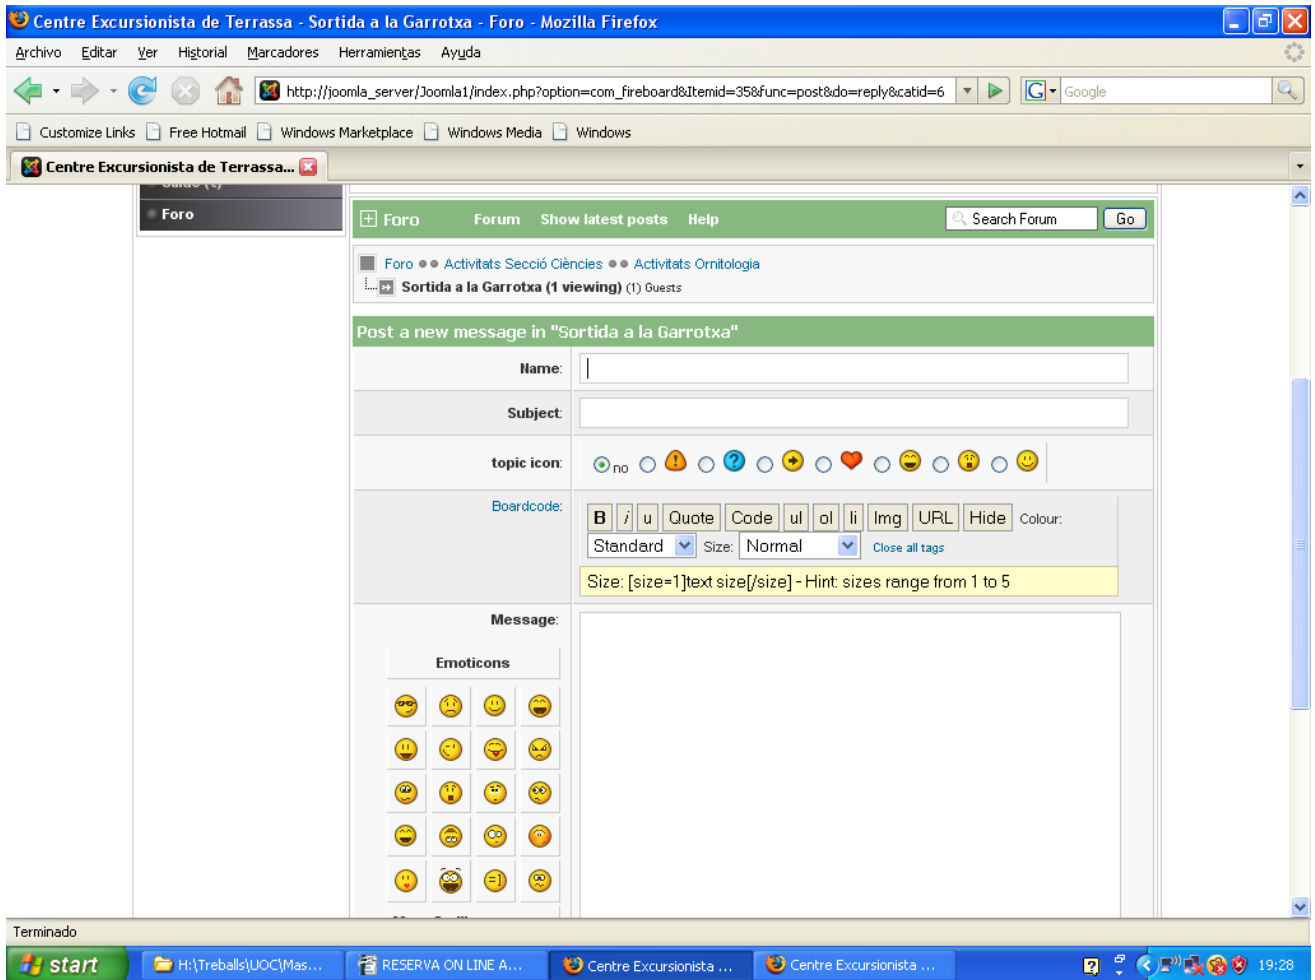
Centre Excursionista de Terrassa - Sortida a la Garrotxa - Foro - Mozilla Firefox

Archivo Editar Ver Historial Marcadores Herramientas Ayuda

http://joomla_server/Joomla1/index.php?option=com_fireboard&Itemid=35&func=post&do=reply&catid=6

Google

Customize Links Free Hotmail Windows Marketplace Windows Media Windows

Centre Excursionista de Terrassa...

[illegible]

Foro

Foro Forum Show latest posts Help Search Forum Go

Foro Activitats Secció Ciències Activitats Ornitologia

Sortida a la Garrotxa (1 viewing) (1) Guests

Post a new message in "Sortida a la Garrotxa"

Name:

Subject:

topic icon: no

Boardcode: B i u Quote Code ul ol li Img URL Hide Colour: Standard Size: Normal Close all tags

Size: [size=1]text size[/size] - Hint: sizes range from 1 to 5

Message:

Emoticons

Terminado

start H:\Treballs\UOC\Mas... RESERVA ON LINE A... Centre Excursionista ... Centre Excursionista ... 19:28